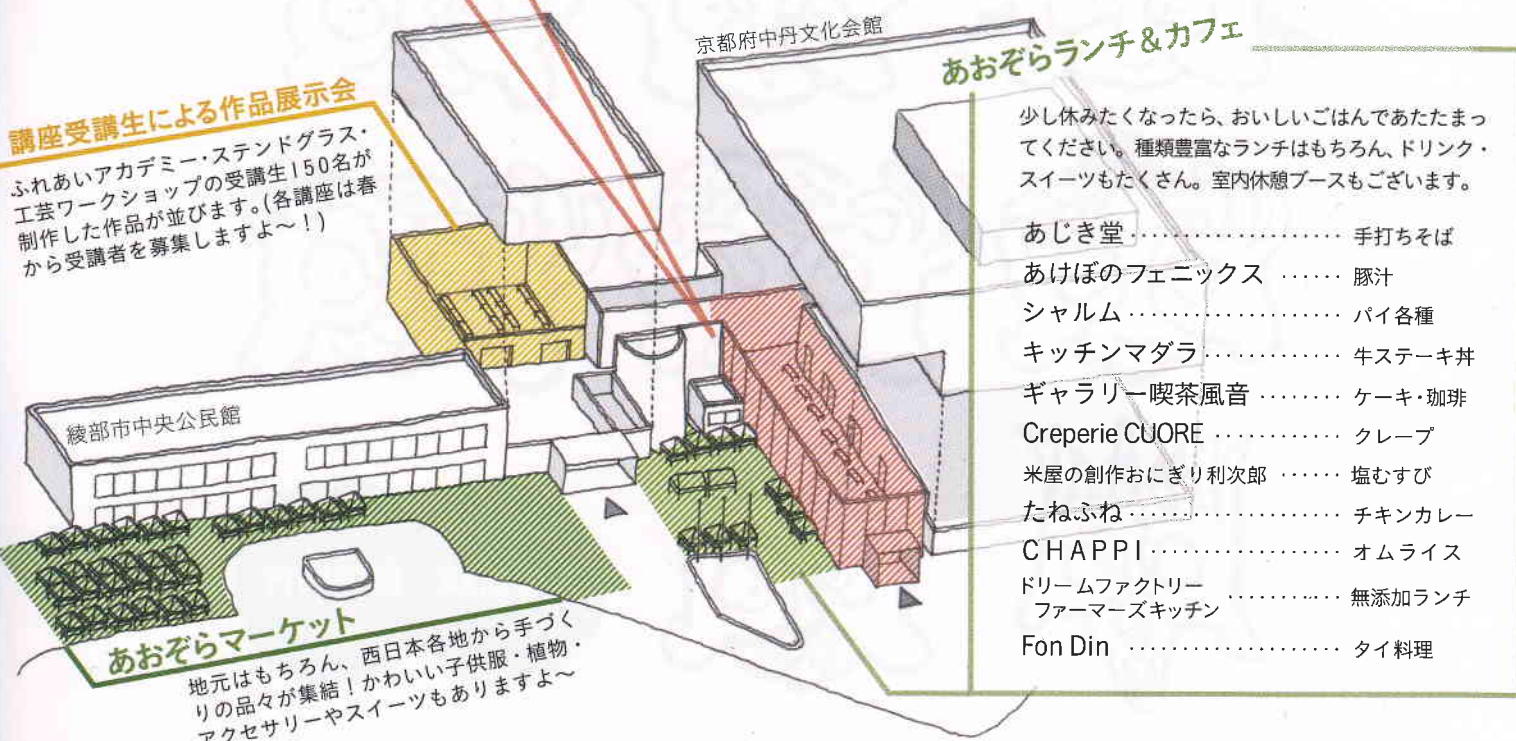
講座受講生による作品展示会

ふれあいアカデミー・ステンドグラス・工芸ワークショップの受講生150名が制作した作品が並びます。(各講座は春から受講者を募集しますよ〜！)

京都府中丹文化会館

あおぞらランチ＆カフェ

少し休みたくなったら、おいしいごはんであたたまってください。種類豊富なランチはもちろん、ドリンク・スイーツもたくさん。室内休憩ブースもございます。

あじき堂 …………………… 手打ちそば
あけぼのフェニックス …… 豚汁
シャルム …………………… パイ各種
キッチンマダラ …………… 牛ステーキ丼
ギャラリー喫茶風音 ……… ケーキ・珈琲
Creperie CUORE …………… クレープ
米屋の創作おにぎり利次郎 …… 塩むすび
たねふね …………………… チキンカレー
CHAPPI …………………… オムライス
ドリームファクトリー ファーマーズキッチン ………… 無添加ランチ
Fon Din …………………… タイ料理

綾部市中央公民館

あおぞらマーケット

地元はもちろん、西日本各地から手づくりの品々が集結！かわいい子供服・植物・アクセサリーやスイーツもありますよ〜